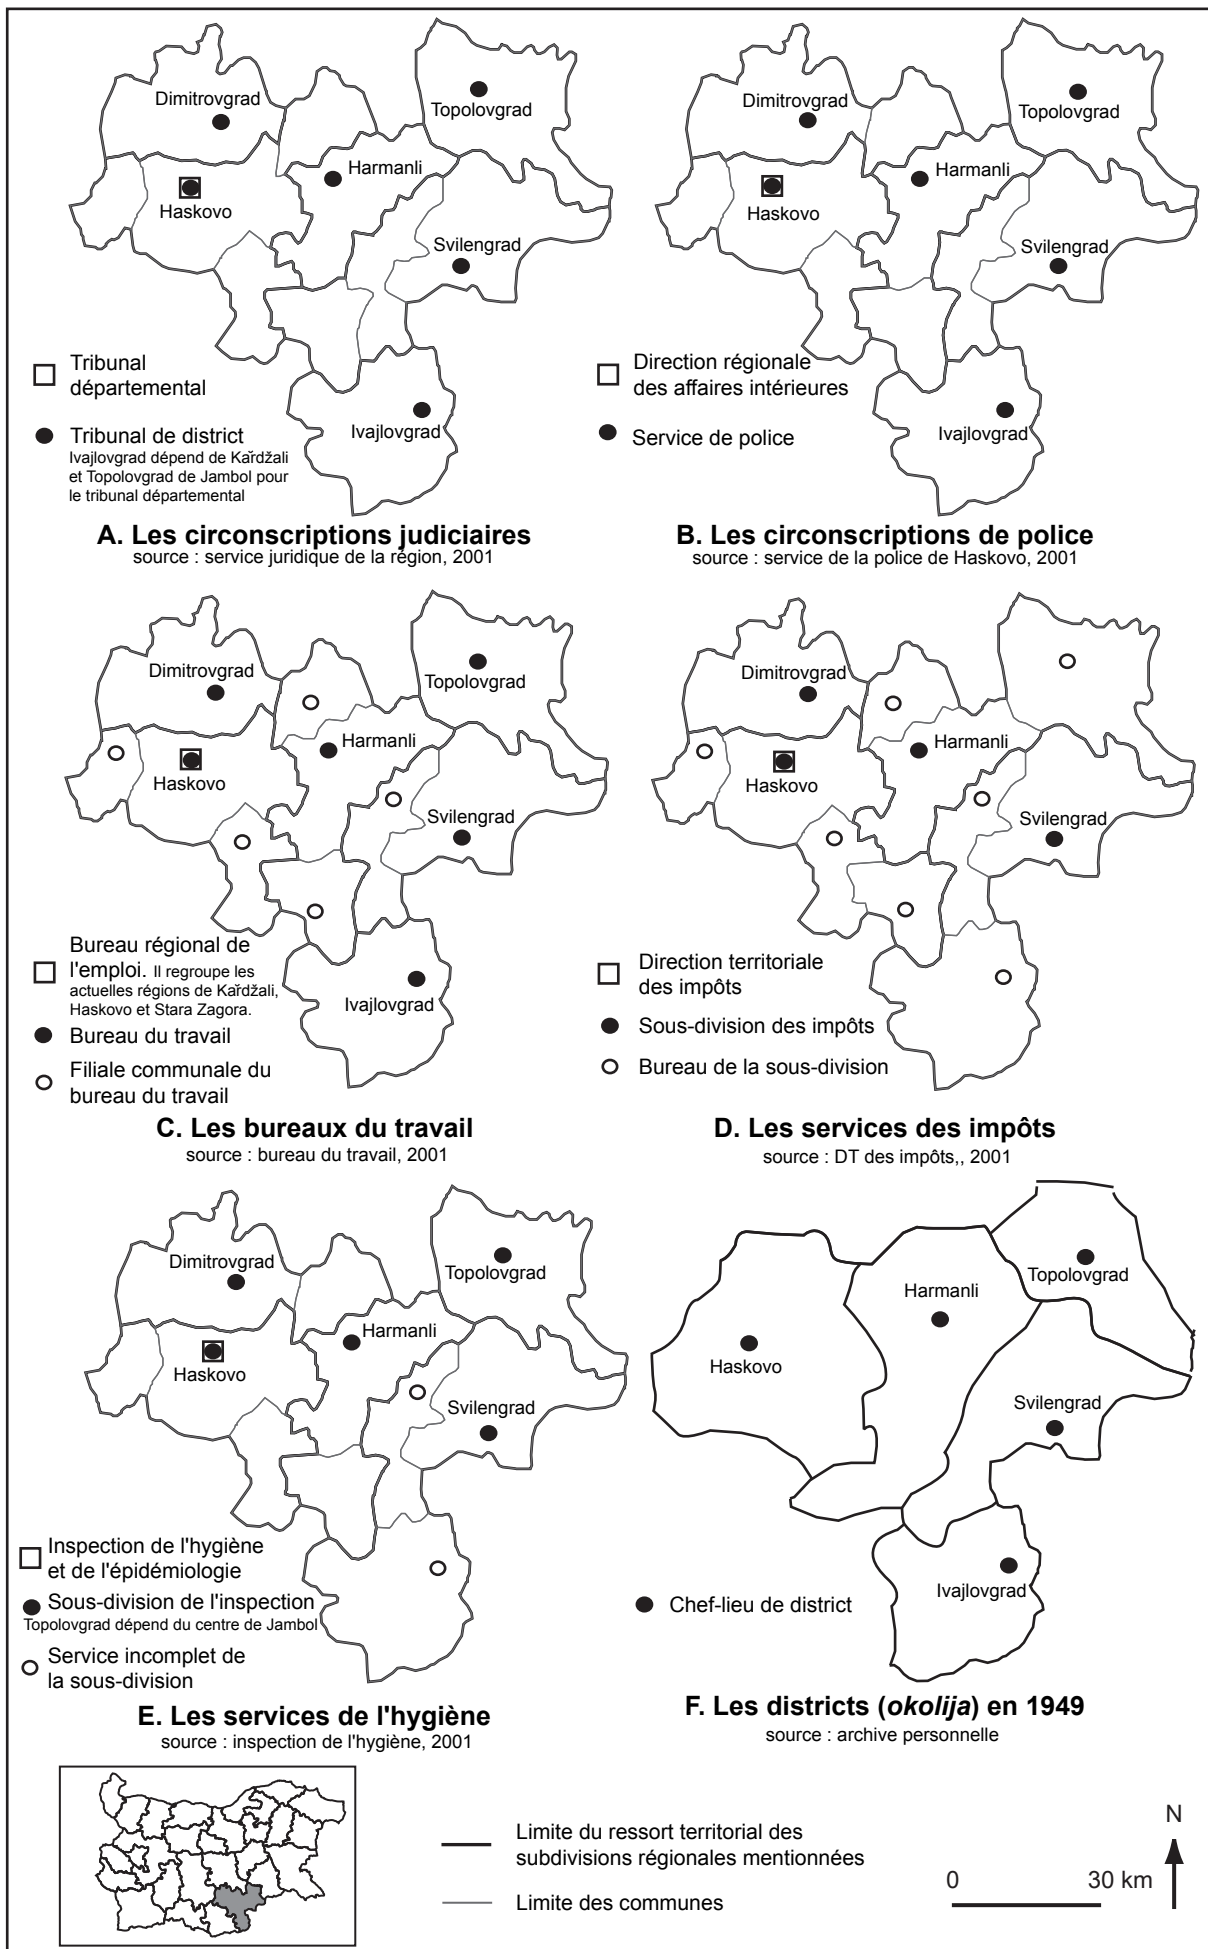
Dimitrovgrad
Topolovgrad
Harmanli
Haskovo
Svilengrad
Ivajlovgrad

Tribunal départemental

Tribunal de district
Ivajlovgrad dépend de Kărdžali et Topolovgrad de Jambol pour le tribunal départemental

A. Les circonscriptions judiciaires
source : service juridique de la région, 2001

Dimitrovgrad
Topolovgrad
Harmanli
Haskovo
Svilengrad
Ivajlovgrad

Direction régionale des affaires intérieures

Service de police

B. Les circonscriptions de police
source : service de la police de Haskovo, 2001

Dimitrovgrad
Topolovgrad
Harmanli
Haskovo
Svilengrad
Ivajlovgrad

Bureau régional de l'emploi. Il regroupe les actuelles régions de Kărdžali, Haskovo et Stara Zagora.

Bureau du travail

Filiale communale du bureau du travail

C. Les bureaux du travail
source : bureau du travail, 2001

Dimitrovgrad
Harmanli
Haskovo
Svilengrad

Direction territoriale des impôts

Sous-division des impôts

Bureau de la sous-division

D. Les services des impôts
source : DT des impôts,, 2001

Dimitrovgrad
Topolovgrad
Harmanli
Haskovo
Svilengrad

Inspection de l'hygiène et de l'épidémiologie

Sous-division de l'inspection
Topolovgrad dépend du centre de Jambol

Service incomplet de la sous-division

E. Les services de l'hygiène
source : inspection de l'hygiène, 2001

Harmanli
Topolovgrad
Haskovo
Svilengrad
Ivajlovgrad

Chef-lieu de district

F. Les districts (okolija) en 1949
source : archive personnelle

Limite du ressort territorial des subdivisions régionales mentionnées

Limite des communes

N
0 30 km